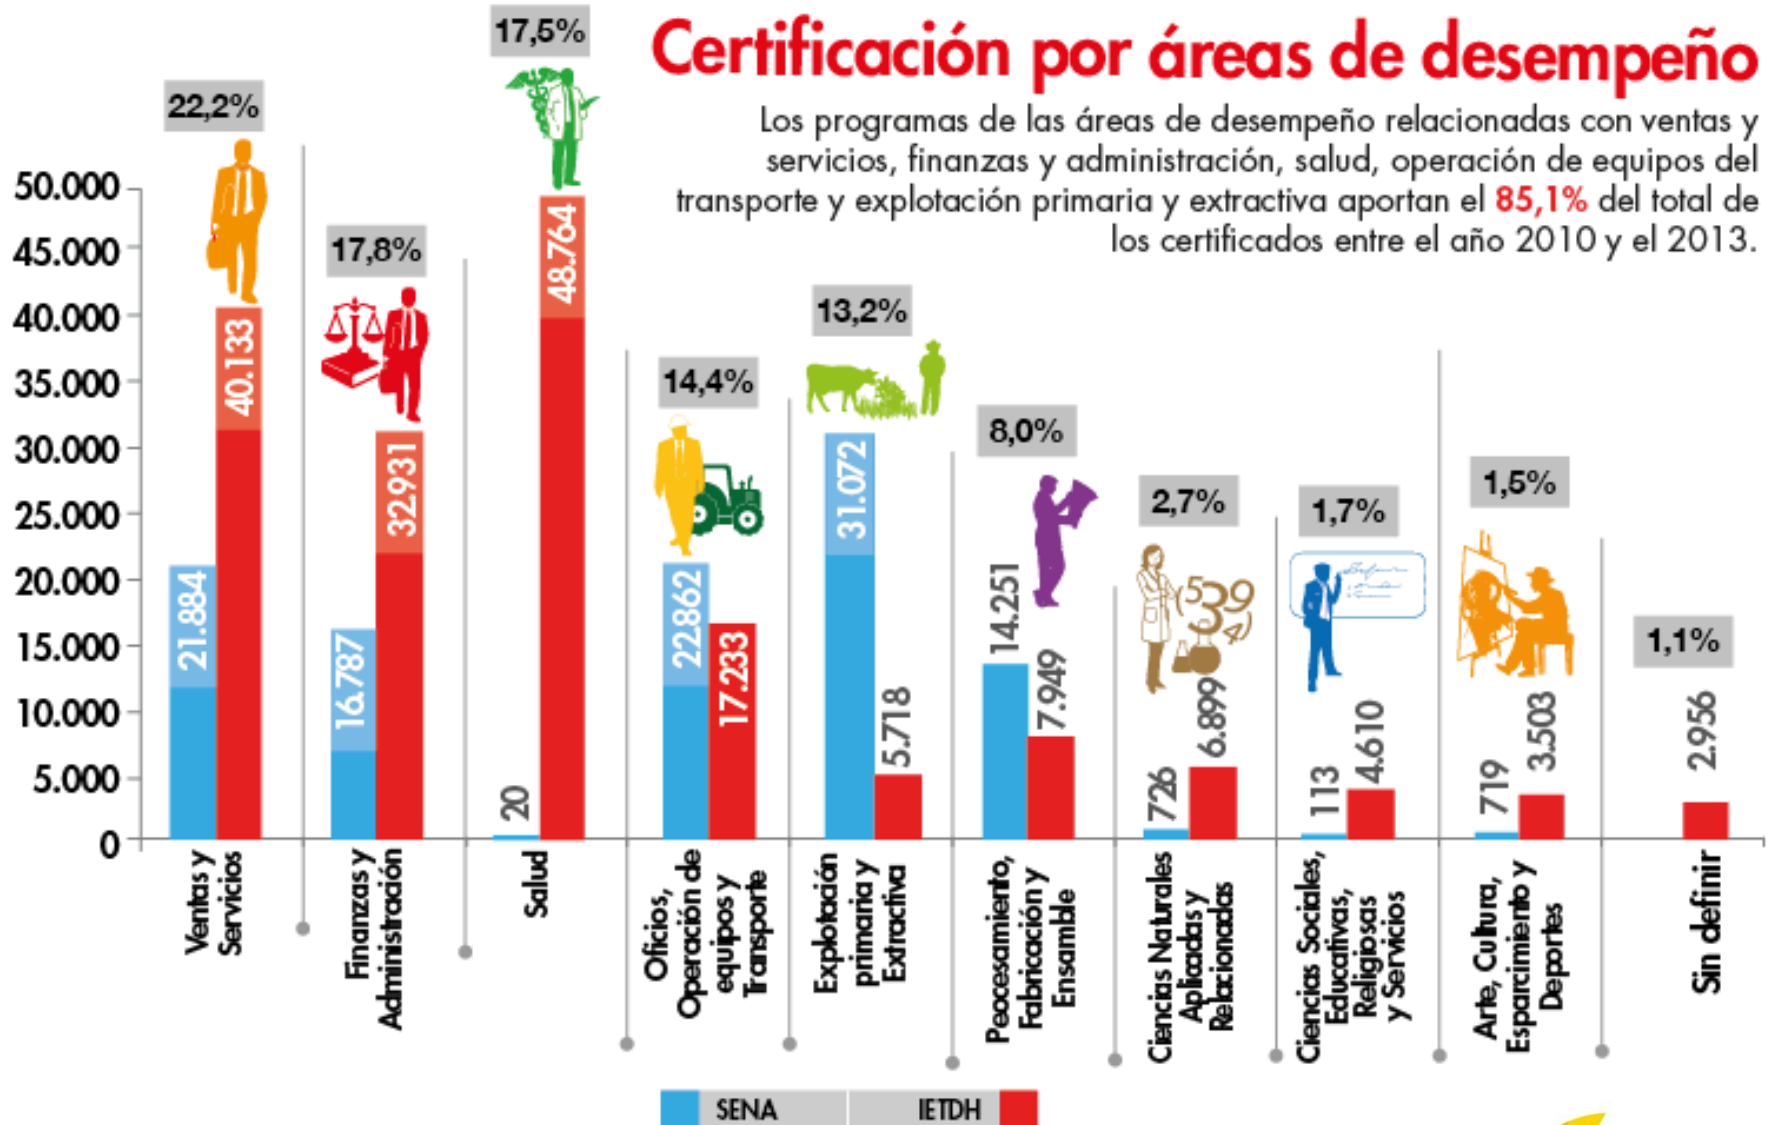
Certificación por áreas de desempeño

Los programas de las áreas de desempeño relacionadas con ventas y servicios, finanzas y administración, salud, operación de equipos del transporte y explotación primaria y extractiva aportan el 85,1% del total de los certificados entre el año 2010 y el 2013.

50.000
45.000
40.000
35.000
30.000
25.000
20.000
15.000
10.000
5.000
0

22,2%
21.884
40.133
Ventas y Servicios

17,8%
16.787
32.931
Finanzas y Administración

17,5%
20
48.764
Salud

14,4%
22.862
17.233
Oficios, Operación de equipos y Transporte

13,2%
31.072
5.718
Explotación primaria y Extractiva

8,0%
14.251
7.949
Peocesamiento, Fabricación y Ensamble

2,7%
726
6.899
Ciencias Naturales Aplicadas y Relacionadas

1,7%
113
4.610
Ciencias Sociales, Educativas, Religiosas y Servicios

1,5%
719
3.503
Arte, Cultura, Esparcimiento y Deportes

1,1%
2.956
Sin definir

SENA
IETDH